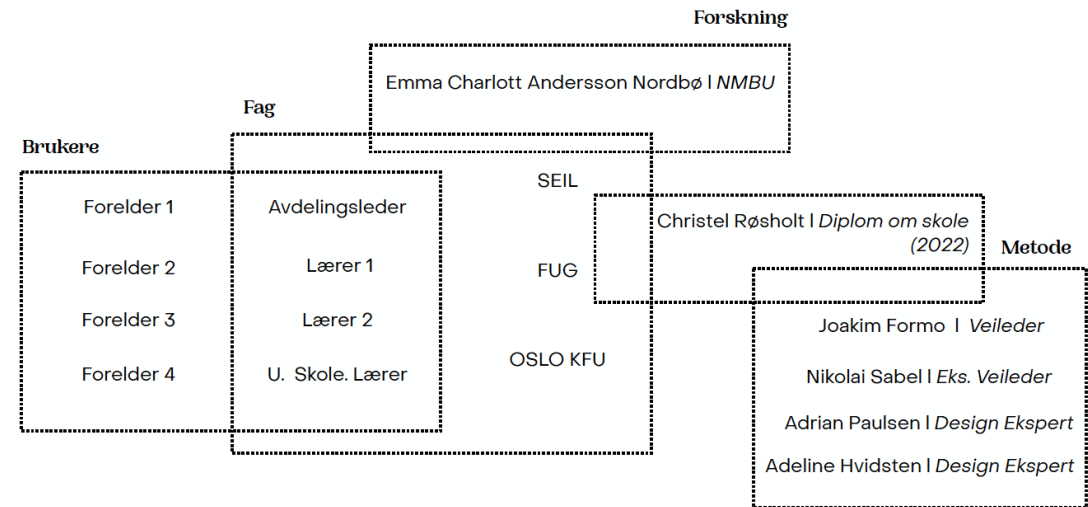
Forskning

Emma Charlott Andersson Nordbø l *NMBU*

Fag

Brukere

Forelder 1

Forelder 2

Forelder 3

Forelder 4

Avdelingsleder

Lærer 1

Lærer 2

U. Skole. Lærer

SEIL

FUG

OSLO KFU

Christel Røsholt l *Diplom om skole (2022)*

Metode

Joakim Formo l *Veileder*

Nikolai Sabel l *Eks. Veileder*

Adrian Paulsen l *Design Ekspert*

Adeline Hvidsten l *Design Ekspert*